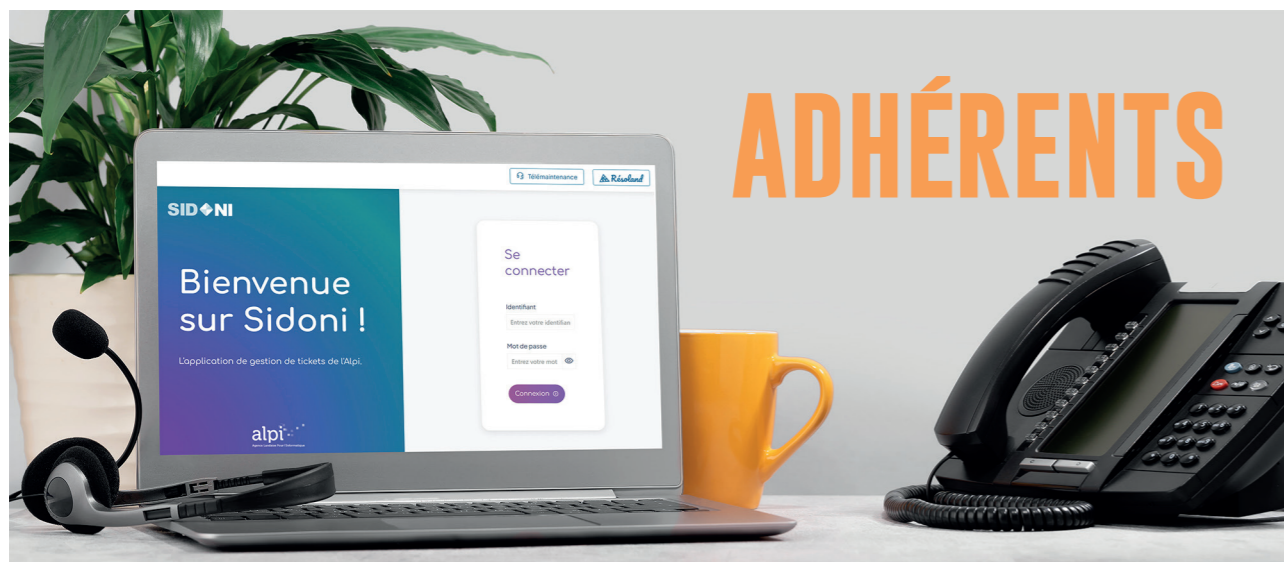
ADHÉRENTS

Télémaintenance

Résoland

SIDONI

Bienvenue sur Sidoni !

L'application de gestion de tickets de l'Alpi.

alpi

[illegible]

Se connecter

Identifiant

Entrez votre identifian

Mot de passe

Entrez votre mot

Connexion